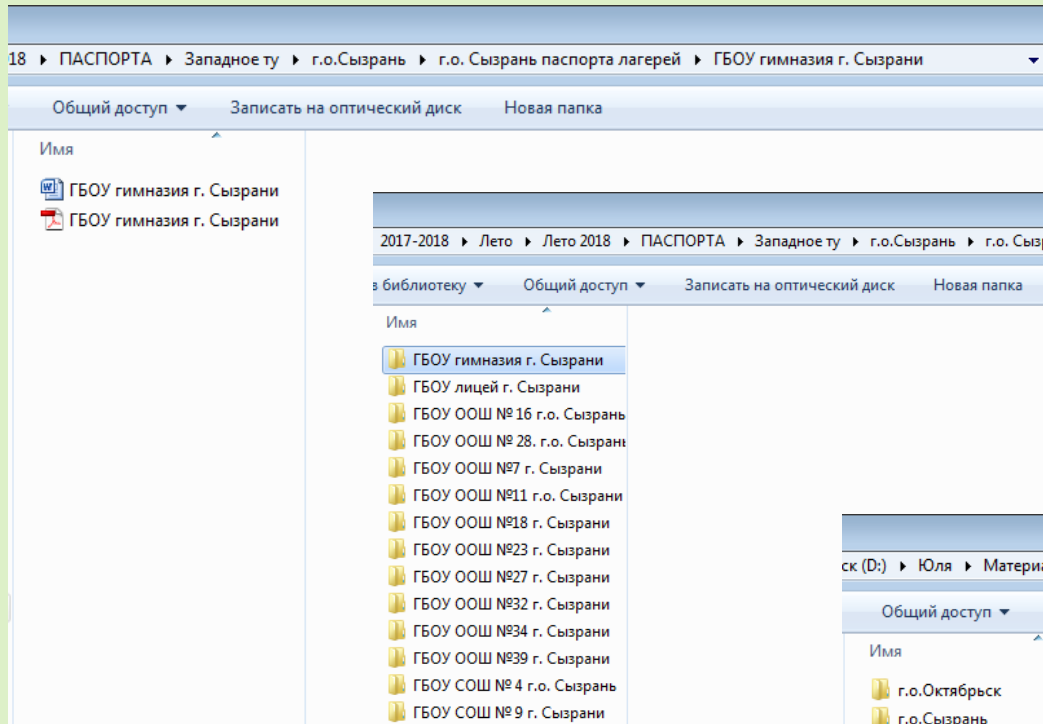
18 ▸ ПАСПОРТА ▸ Западное ту ▸ г.о.Сызрань ▸ г.о. Сызрань паспорта лагерей ▸ ГБОУ гимназия г. Сызрани

Общий доступ ▾ Записать на оптический диск Новая папка

Имя

ГБОУ гимназия г. Сызрани
ГБОУ гимназия г. Сызрани

2017-2018 ▸ Лето ▸ Лето 2018 ▸ ПАСПОРТА ▸ Западное ту ▸ г.о.Сызрань ▸ г.о. Сыз

в библиотеку ▾ Общий доступ ▾ Записать на оптический диск Новая папка

Имя

ГБОУ гимназия г. Сызрани
ГБОУ лицей г. Сызрани
ГБОУ ООШ № 16 г.о. Сызрань
ГБОУ ООШ № 28. г.о. Сызрань
ГБОУ ООШ №7 г. Сызрани
ГБОУ ООШ №11 г.о. Сызрани
ГБОУ ООШ №18 г. Сызрани
ГБОУ ООШ №23 г. Сызрани
ГБОУ ООШ №27 г. Сызрани
ГБОУ ООШ №32 г. Сызрани
ГБОУ ООШ №34 г. Сызрани
ГБОУ ООШ №39 г. Сызрани
ГБОУ СОШ № 4 г.о. Сызрань
ГБОУ СОШ № 9 г. Сызрани

ск (D:) ▸ Юля ▸ Матери

Общий доступ ▾

Имя

г.о.Октябрьск
г.о.Сызрань